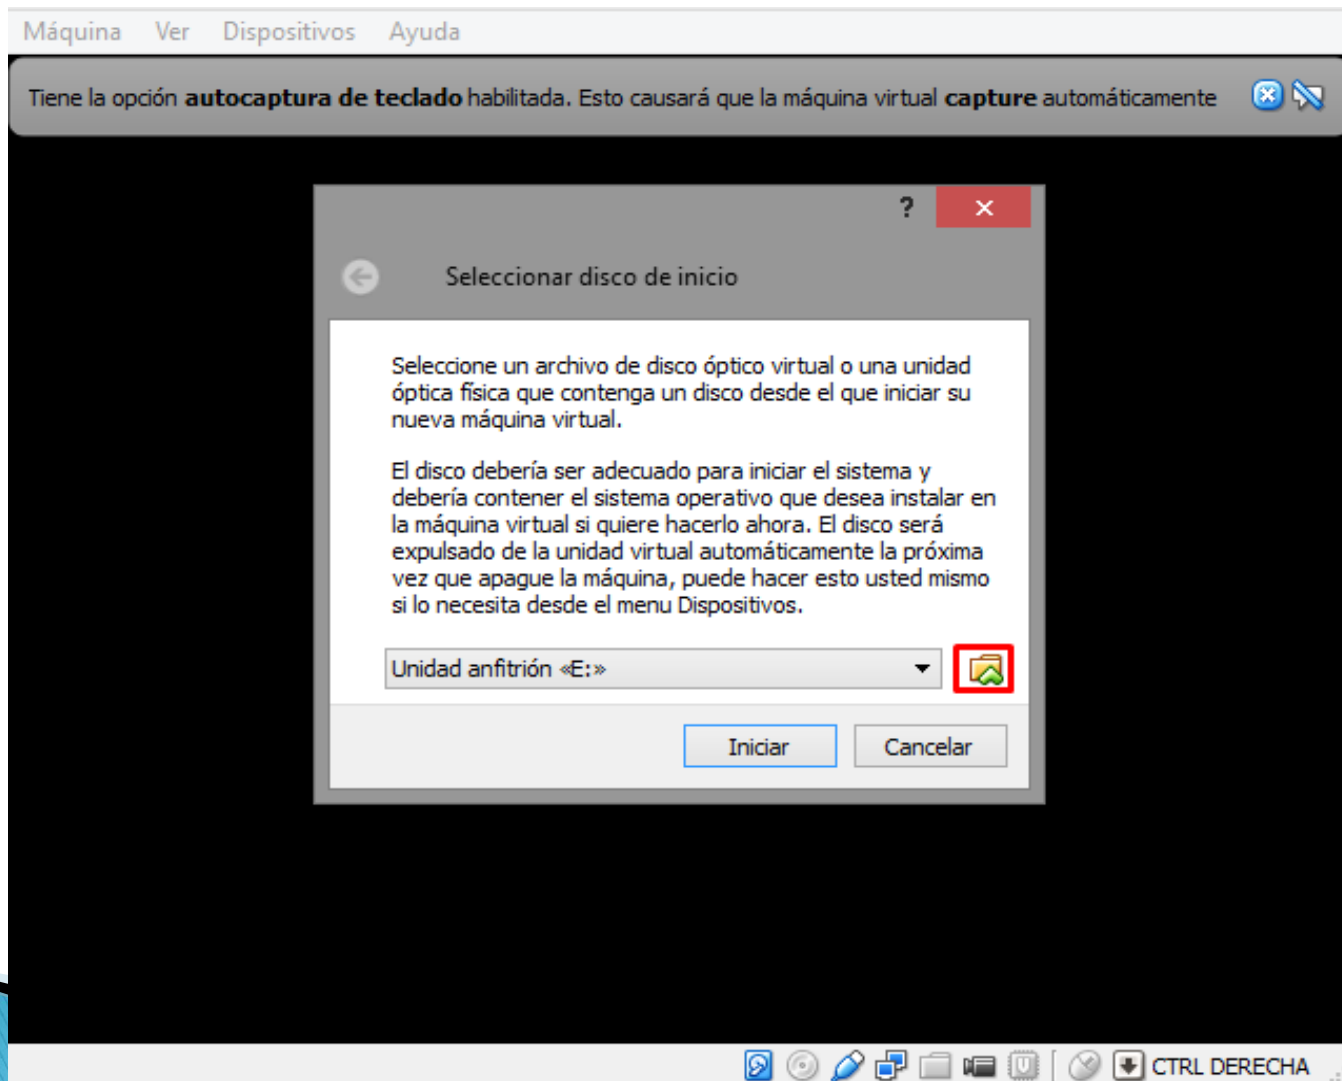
Máquina Ver Dispositivos Ayuda

Tiene la opción **autocaptura de teclado** habilitada. Esto causará que la máquina virtual **capture** automáticamente

? ×

Seleccionar disco de inicio

Seleccione un archivo de disco óptico virtual o una unidad óptica física que contenga un disco desde el que iniciar su nueva máquina virtual.

El disco debería ser adecuado para iniciar el sistema y debería contener el sistema operativo que desea instalar en la máquina virtual si quiere hacerlo ahora. El disco será expulsado de la unidad virtual automáticamente la próxima vez que apague la máquina, puede hacer esto usted mismo si lo necesita desde el menu Dispositivos.

Unidad anfitrión «E:»

Iniciar Cancelar

CTRL DERECHA